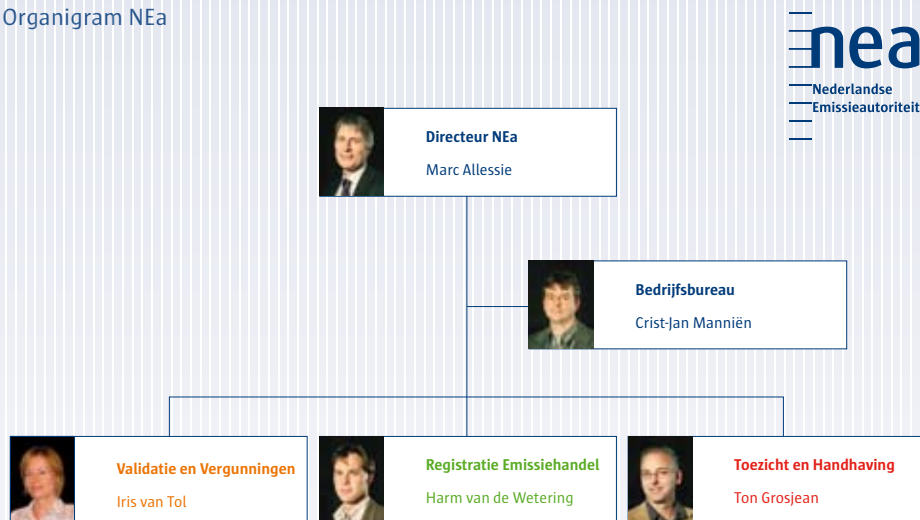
Organigram NEa

nea
Nederlandse
Emissieautoriteit

Directeur NEa
Marc Allessie

Bedrijfsbureau
Crist-Jan Manniën

Validatie en Vergunningen
Iris van Tol

Registratie Emissiehandel
Harm van de Wetering

Toezicht en Handhaving
Ton Grosjean